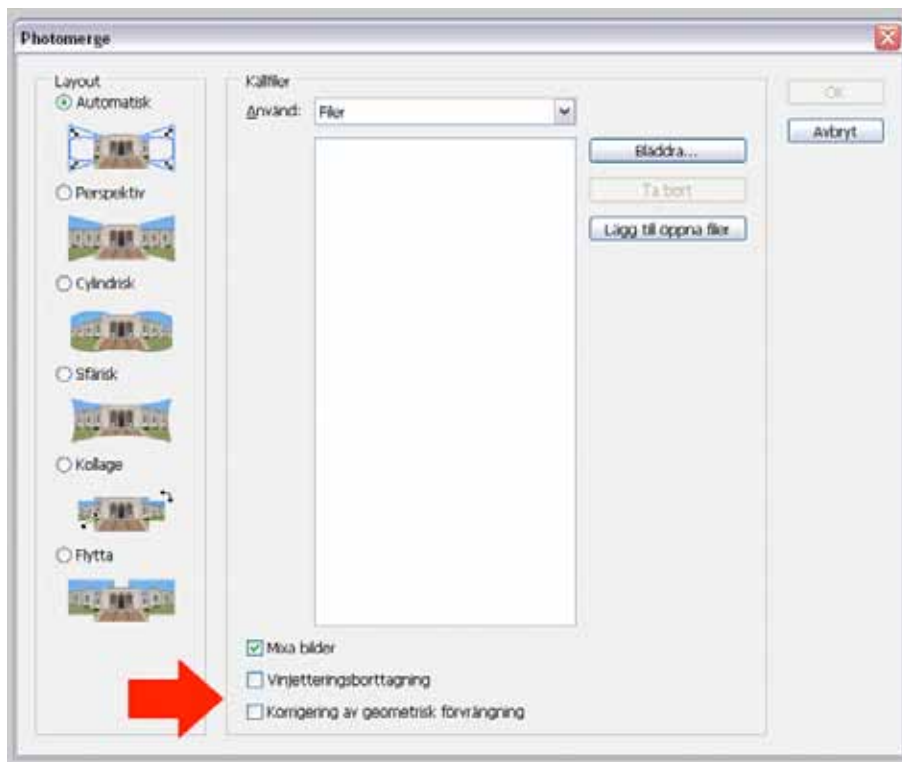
Photomerge

Layout
Automatisk
Perspektiv
Cylindrisk
Sfärisk
Kollage
Flytta

Källfiler
Använd: Filer

Bläddra...
Ta bort
Lägg till öppna filer

Mixa bilder
Vinjetteringsborttagning
Korrigering av geometrisk förvrängning

OK
Avbryt